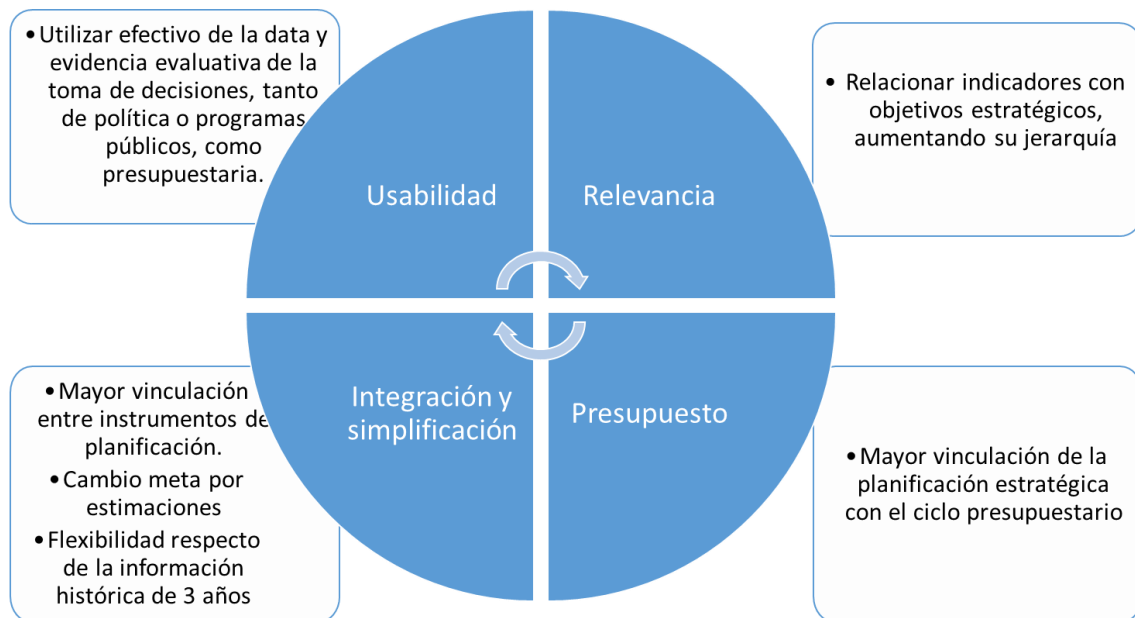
• Utilizar efectivo de la data y evidencia evaluativa de la toma de decisiones, tanto de política o programas públicos, como presupuestaria.

Usabilidad

Relevancia

• Relacionar indicadores con objetivos estratégicos, aumentando su jerarquía

• Mayor vinculación entre instrumentos de planificación.
• Cambio meta por estimaciones
• Flexibilidad respecto de la información histórica de 3 años

Integración y simplificación

Presupuesto

• Mayor vinculación de la planificación estratégica con el ciclo presupuestario